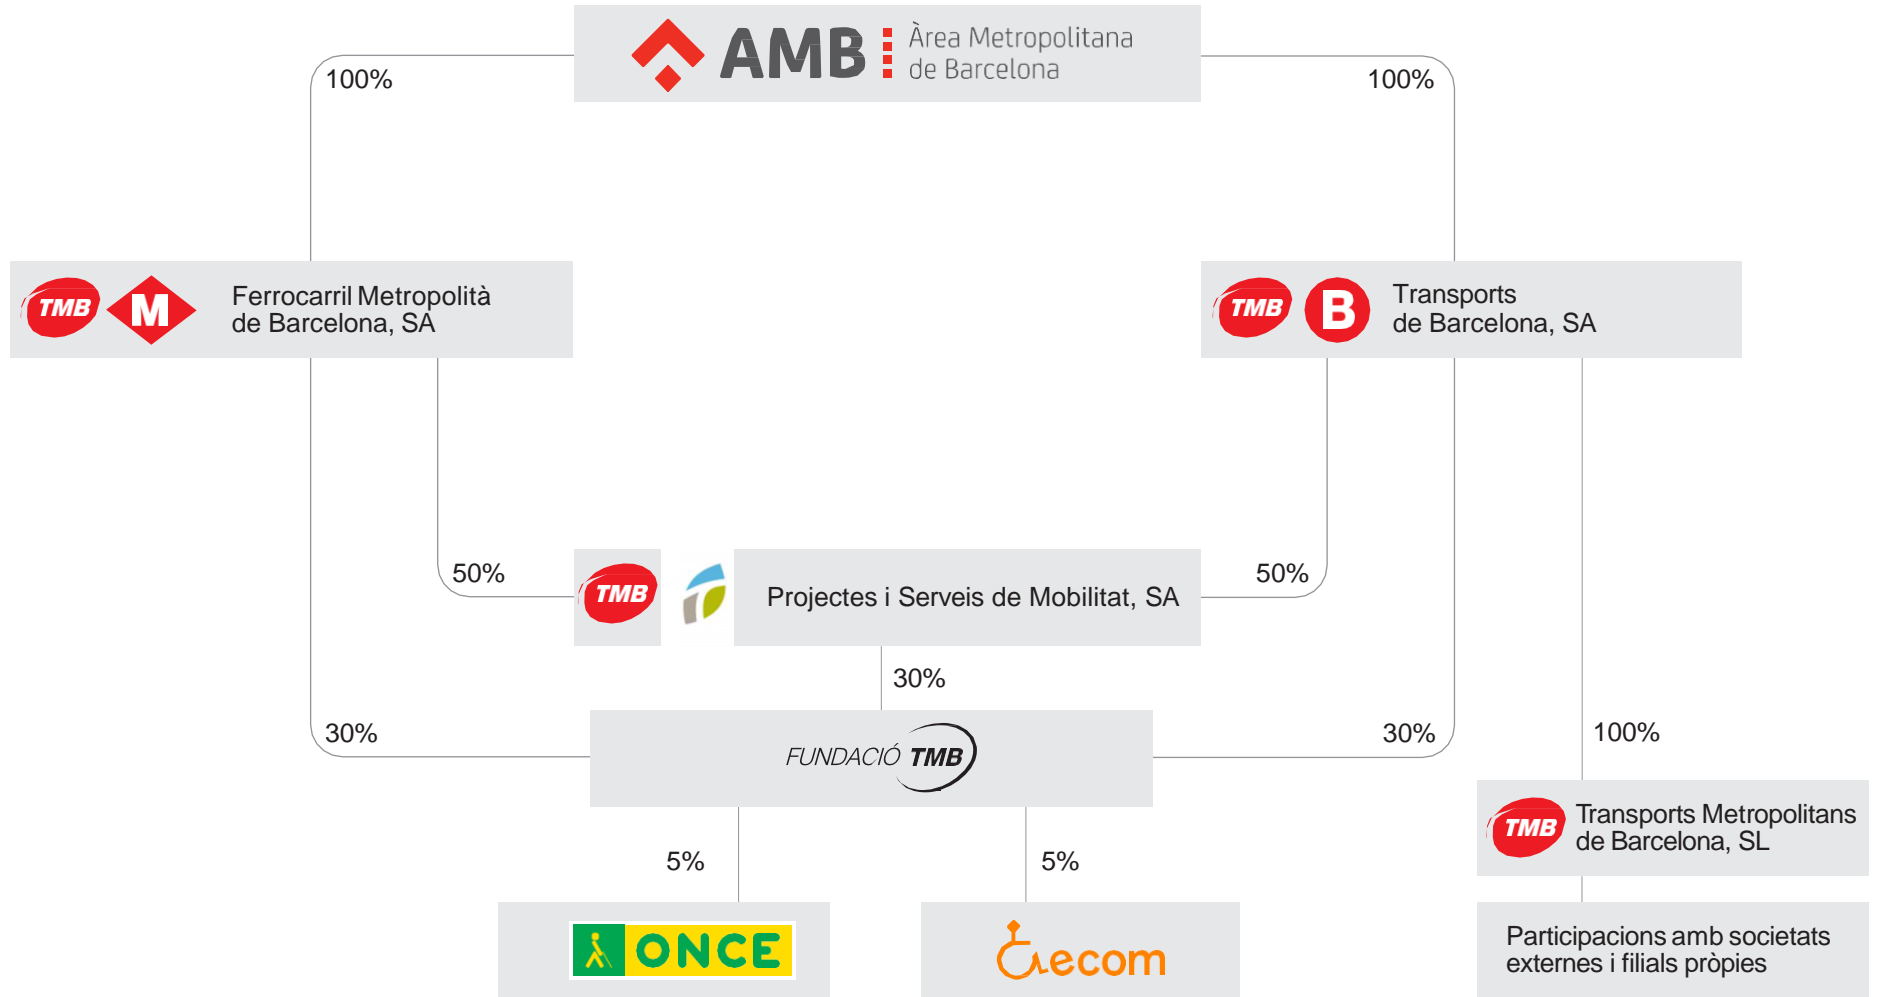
AMB Àrea Metropolitana de Barcelona

100%

100%

TMB M Ferrocarril Metropolità de Barcelona, SA

TMB B Transports de Barcelona, SA

50%

50%

TMB Projectes i Serveis de Mobilitat, SA

30%

30%

30%

100%

FUNDACIÓ TMB

TMB Transports Metropolitans de Barcelona, SL

5%

5%

ONCE

ecom

Participacions amb societats externes i filials pròpies